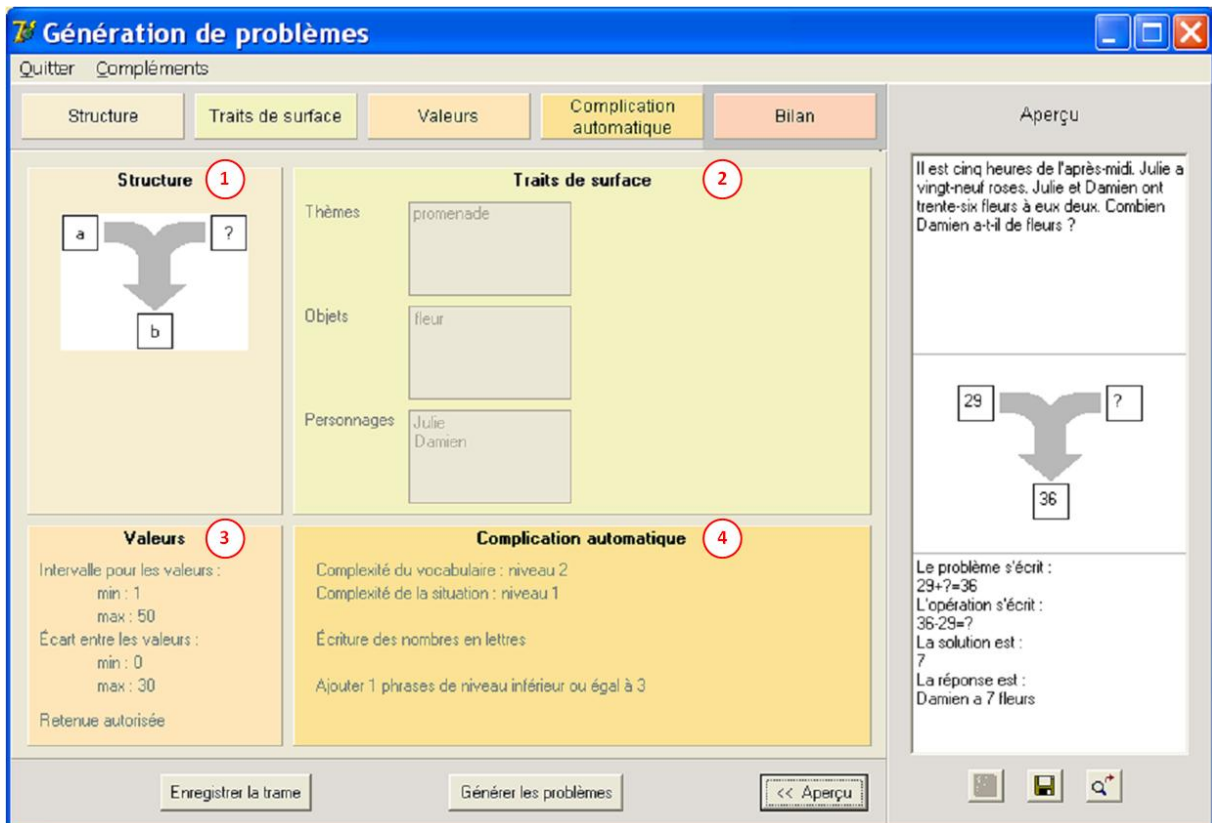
Génération de problèmes

Quitter Compléments

Structure | Traits de surface | Valeurs | Complication automatique | Bilan

Aperçu

Structure 1

a
?
b

Traits de surface 2

Thèmes
promenade

Objets
fleur

Personnages
Julie
Damien

Valeurs 3

Intervalle pour les valeurs :
min : 1
max : 50
Écart entre les valeurs :
min : 0
max : 30

Retenue autorisée

Complication automatique 4

Complexité du vocabulaire : niveau 2
Complexité de la situation : niveau 1

Écriture des nombres en lettres

Ajouter 1 phrases de niveau inférieur ou égal à 3

Il est cinq heures de l'après-midi. Julie a vingt-neuf roses. Julie et Damien ont trente-six fleurs à eux deux. Combien Damien a-t-il de fleurs ?

29
?
36

Le problème s'écrit :
29+?=36
L'opération s'écrit :
36-29=?
La solution est :
7
La réponse est :
Damien a 7 fleurs

Enregistrer la trame
Générer les problèmes
<< Aperçu